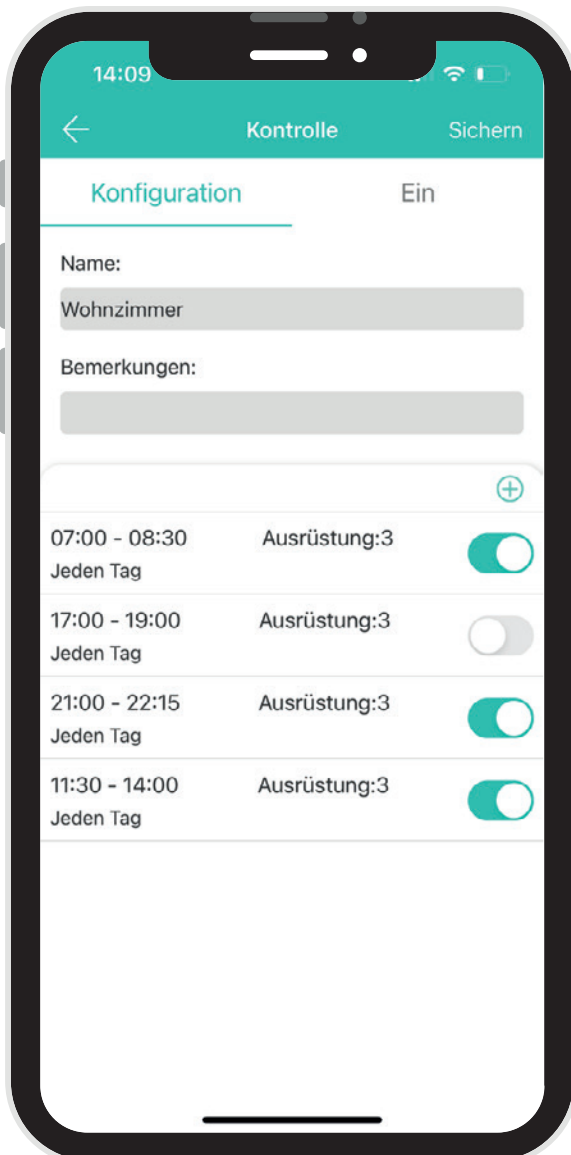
14:09

Kontrolle
Sichern

Konfiguration
Ein

Name:
Wohnzimmer

Bemerkungen:

07:00 - 08:30
Ausrüstung:3
Jeden Tag

17:00 - 19:00
Ausrüstung:3
Jeden Tag

21:00 - 22:15
Ausrüstung:3
Jeden Tag

11:30 - 14:00
Ausrüstung:3
Jeden Tag